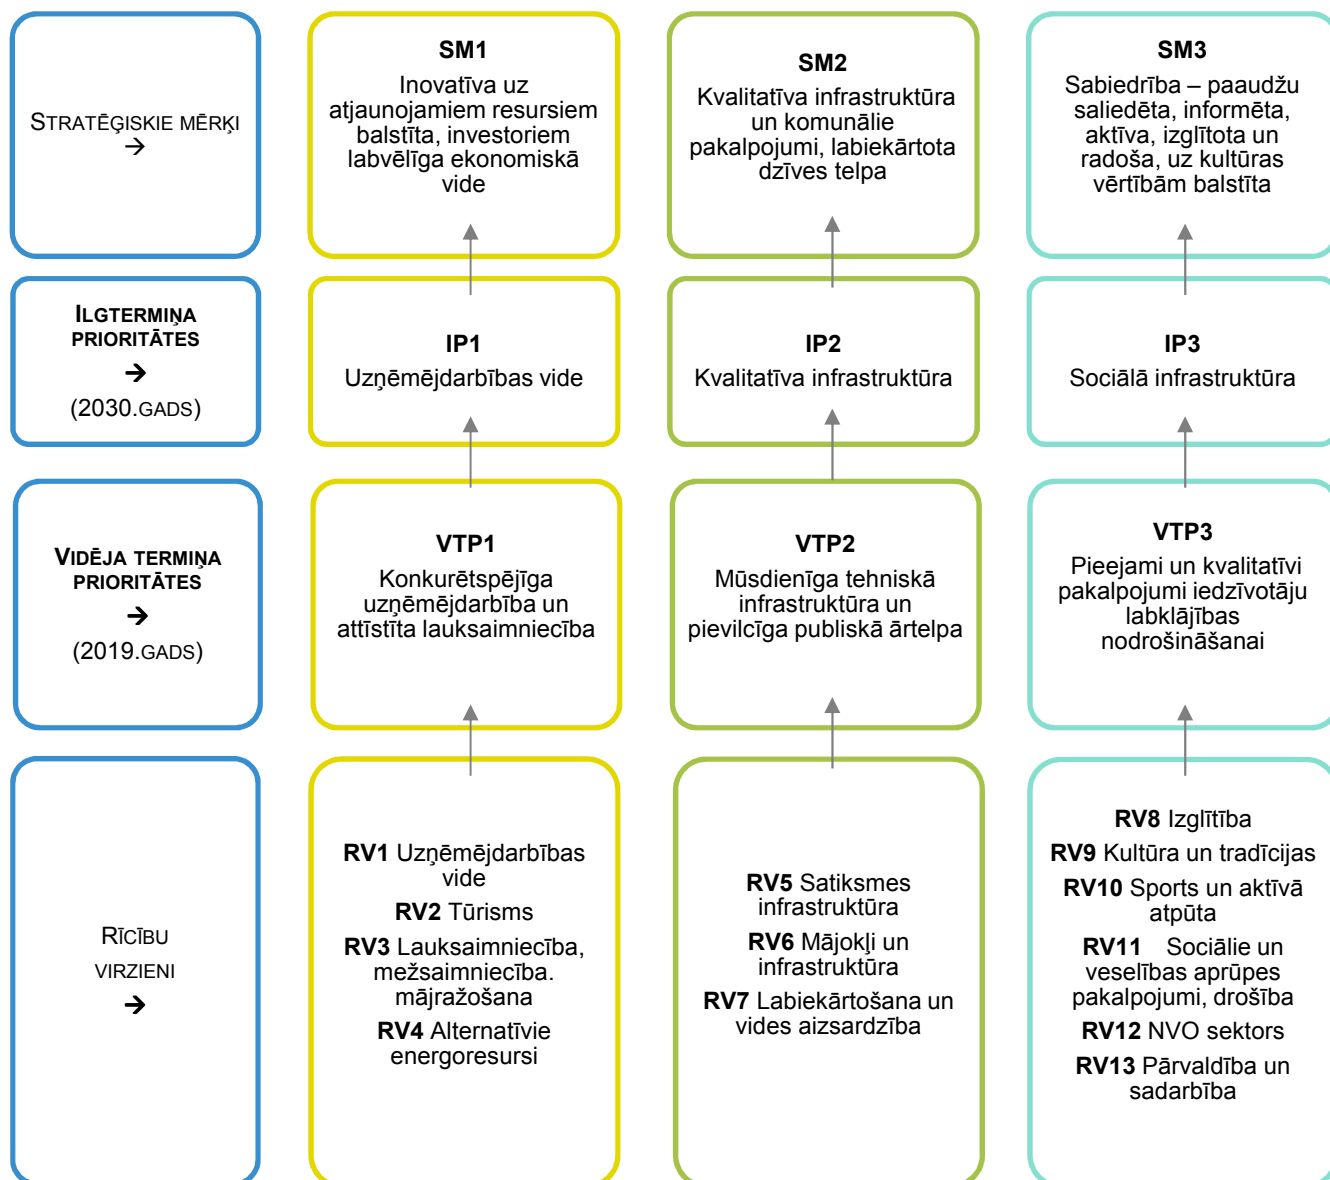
STRATĒĢISKIE MĒRĶI
→

**SM1**
Inovatīva uz atjaunojamiem resursiem balstīta, investoriem labvēlīga ekonomiskā vide

**SM2**
Kvalitatīva infrastruktūra un komunālie pakalpojumi, labiekārtota dzīves telpa

**SM3**
Sabiedrība – paaudžu saliedēta, informēta, aktīva, izglītota un radoša, uz kultūras vērtībām balstīta

ILGTERMIŅA PRIORITĀTES
→
(2030.GADS)

**IP1**
Uzņēmējdarbības vide

**IP2**
Kvalitatīva infrastruktūra

**IP3**
Sociālā infrastruktūra

VIDĒJA TERMIŅA PRIORITĀTES
→
(2019.GADS)

**VTP1**
Konkurētspējīga uzņēmējdarbība un attīstīta lauksaimniecība

**VTP2**
Mūsdienīga tehniskā infrastruktūra un pievilcīga publiskā ārtelpa

**VTP3**
Pieejami un kvalitatīvi pakalpojumi iedzīvotāju labklājības nodrošināšanai

RĪCĪBU VIRZIENI
→

**RV1** Uzņēmējdarbības vide
**RV2** Tūrisms
**RV3** Lauksaimniecība, mežsaimniecība. mājražošana
**RV4** Alternatīvie energoresursi

**RV5** Satiksmes infrastruktūra
**RV6** Mājokļi un infrastruktūra
**RV7** Labiekārtošana un vides aizsardzība

**RV8** Izglītība
**RV9** Kultūra un tradīcijas
**RV10** Sports un aktīvā atpūta
**RV11** Sociālie un veselības aprūpes pakalpojumi, drošība
**RV12** NVO sektors
**RV13** Pārvaldība un sadarbība